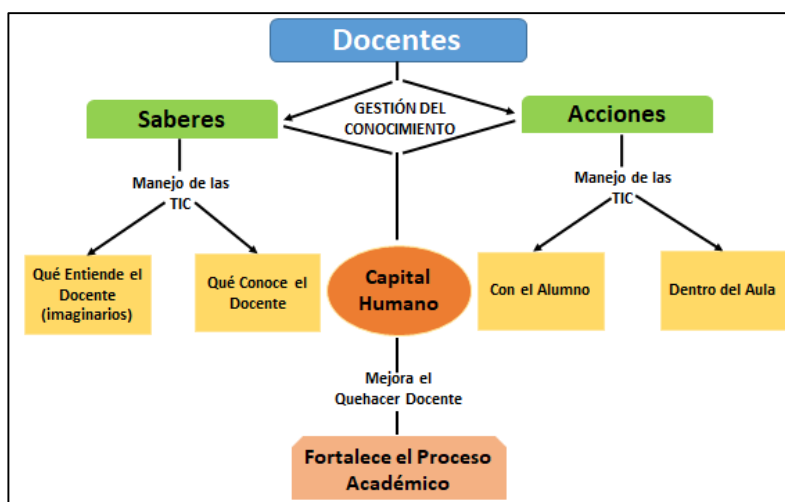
Docentes

GESTIÓN DEL CONOCIMIENTO

Saberes

Acciones

Manejo de las TIC

Manejo de las TIC

Qué Entiende el Docente (imaginarios)

Qué Conoce el Docente

Capital Humano

Con el Alumno

Dentro del Aula

Mejora el Quehacer Docente

Fortalece el Proceso Académico